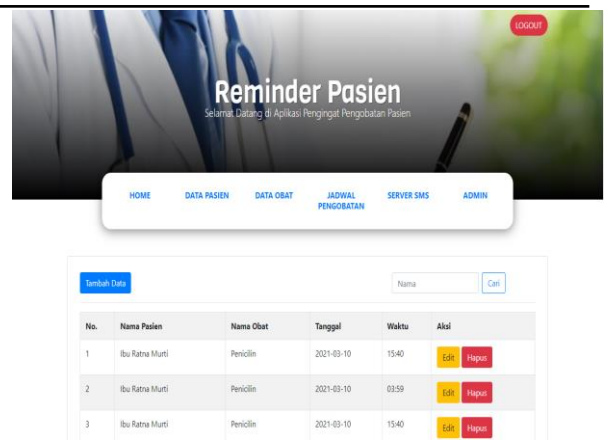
LOGOUT

Reminder Pasien
Selamat Datang di Aplikasi Pengingat Pengobatan Pasien

HOME DATA PASIEN DATA OBAT JADWAL PENGOBATAN SERVER SMS ADMIN

Tambah Data

Nama Cari

| No. | Nama Pasien | Nama Obat | Tanggal | Waktu | Aksi |
|---|---|---|---|---|---|
| 1 | Ibu Ratna Murti | Penicilin | 2021-03-10 | 15:40 | Edit Hapus |
| 2 | Ibu Ratna Murti | Penicilin | 2021-03-10 | 03:59 | Edit Hapus |
| 3 | Ibu Ratna Murti | Penicilin | 2021-03-10 | 15:40 | Edit Hapus |